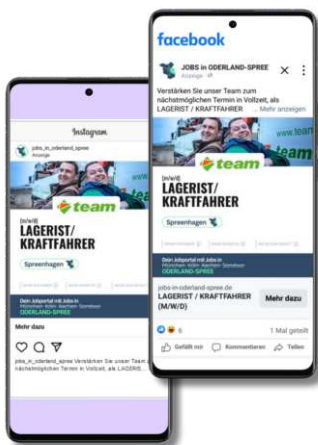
facebook

JOBS in ODERLAND-SPREE
Anzeige

Verstärken Sie unser Team zum nächstmöglichen Termin in Vollzeit, als LAGERIST / KRAFTFAHRER ... Mehr anzeigen

www.team

team

[m/w/d]
LAGERIST/
KRAFTFAHRER

Spreenhagen

Dein Jobportal mit Jobs in
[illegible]
ODERLAND-SPREE

jobs-in-oderland-spree.de
LAGERIST / KRAFTFAHRER (M/W/D)

Mehr dazu

6

1 Mal geteilt

Gefällt mir

Kommentieren

Teilen

Instagram

jobs_in_oderland_spree
Anzeige

www.team

team

[m/w/d]
LAGERIST/
KRAFTFAHRER

Spreenhagen

Dein Jobportal mit Jobs in
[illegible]
ODERLAND-SPREE

Mehr dazu

jobs_in_oderland_spree Verstärken Sie unser Team zum nächstmöglichen Termin in Vollzeit, als LAGERIS...